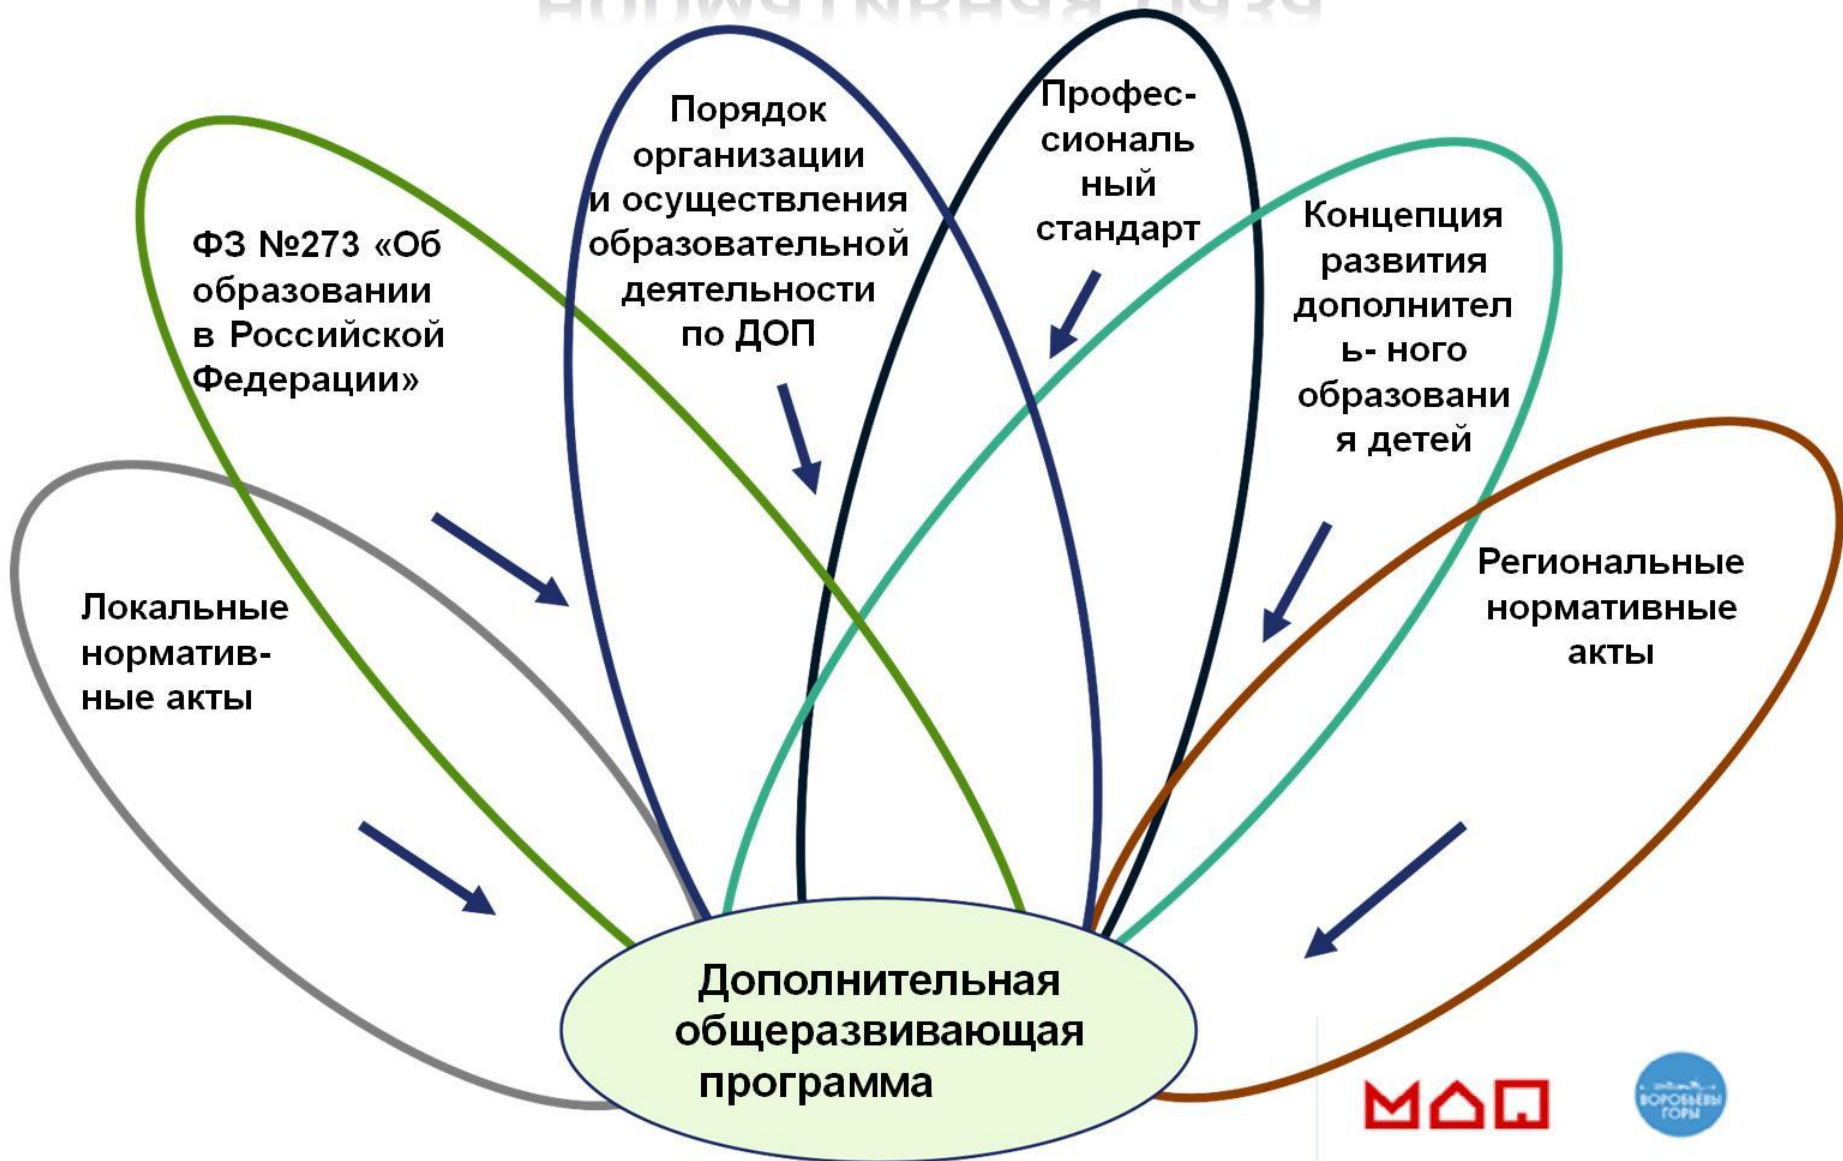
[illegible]

Порядок организации и осуществления образовательной деятельности по ДОП

Профес- сиональ ный стандарт

ФЗ №273 «Об образовании в Российской Федерации»

Концепция развития дополнител ь- ного образовани я детей

Локальные норматив- ные акты

Региональные нормативные акты

Дополнительная общеразвивающая программа

МДО

ВОРОБЬЁВЫ ГОРЫ